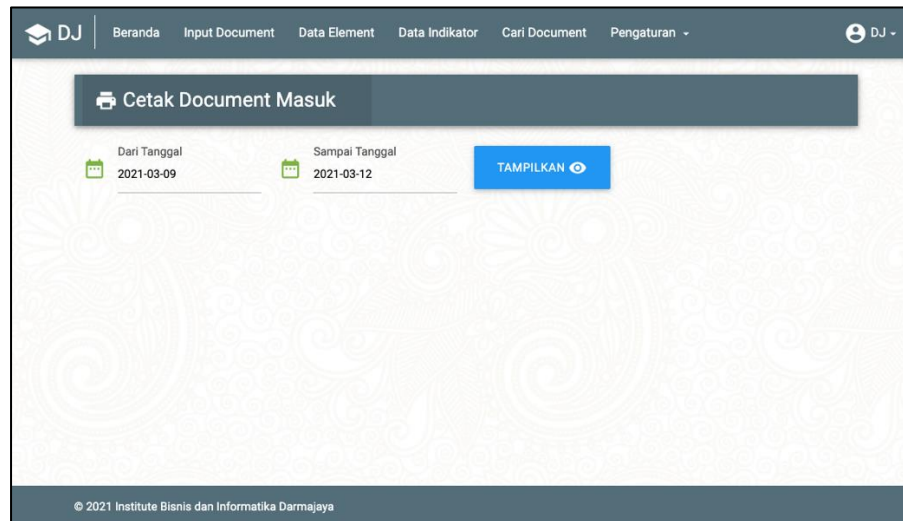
DJ Beranda Input Document Data Element Data Indikator Cari Document Pengaturan DJ

Cetak Document Masuk

Dari Tanggal
2021-03-09

Sampai Tanggal
2021-03-12

TAMPILKAN

© 2021 Institute Bisnis dan Informatika Darmajaya